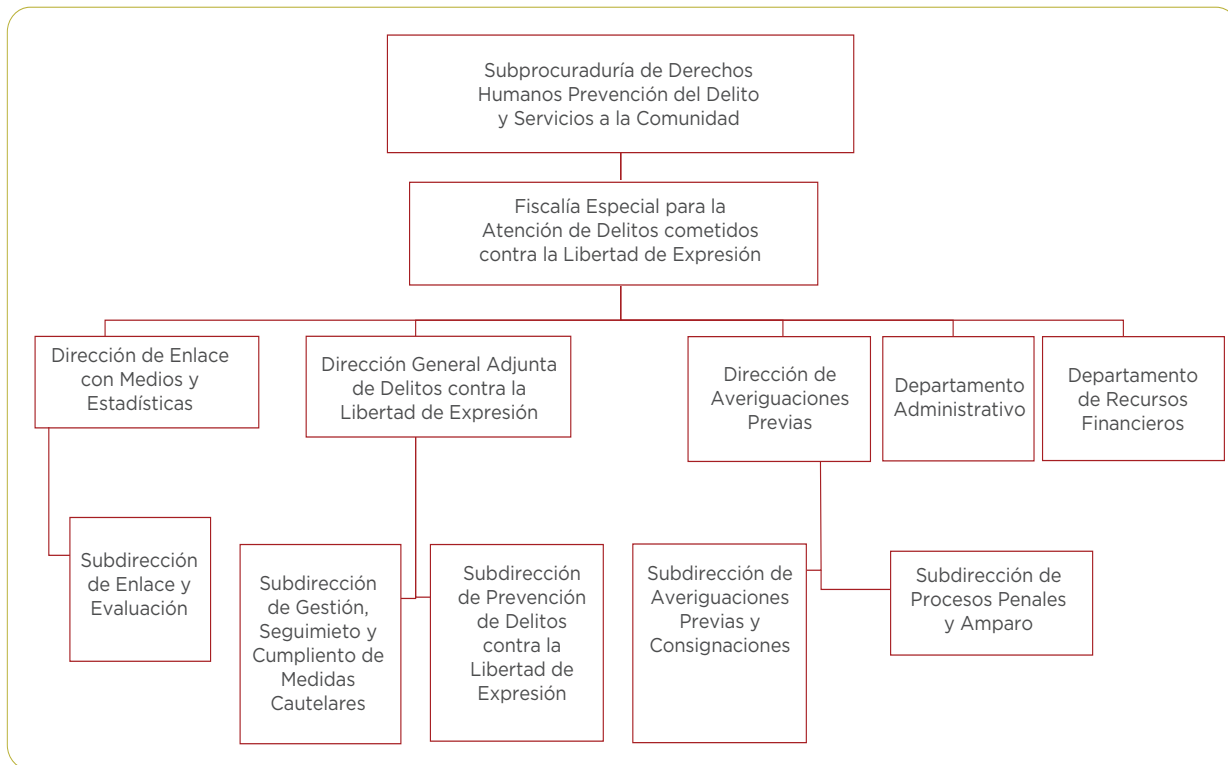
Subprocuraduría de Derechos Humanos Prevención del Delito y Servicios a la Comunidad

Fiscalía Especial para la Atención de Delitos cometidos contra la Libertad de Expresión

Dirección de Enlace con Medios y Estadísticas

Subdirección de Enlace y Evaluación

Dirección General Adjunta de Delitos contra la Libertad de Expresión

Subdirección de Gestión, Seguimieto y Cumpliento de Medidas Cautelares

Subdirección de Prevención de Delitos contra la Libertad de Expresión

Dirección de Averiguaciones Previas

Subdirección de Averiguaciones Previas y Consignaciones

Subdirección de Procesos Penales y Amparo

Departamento Administrativo

Departamento de Recursos Financieros